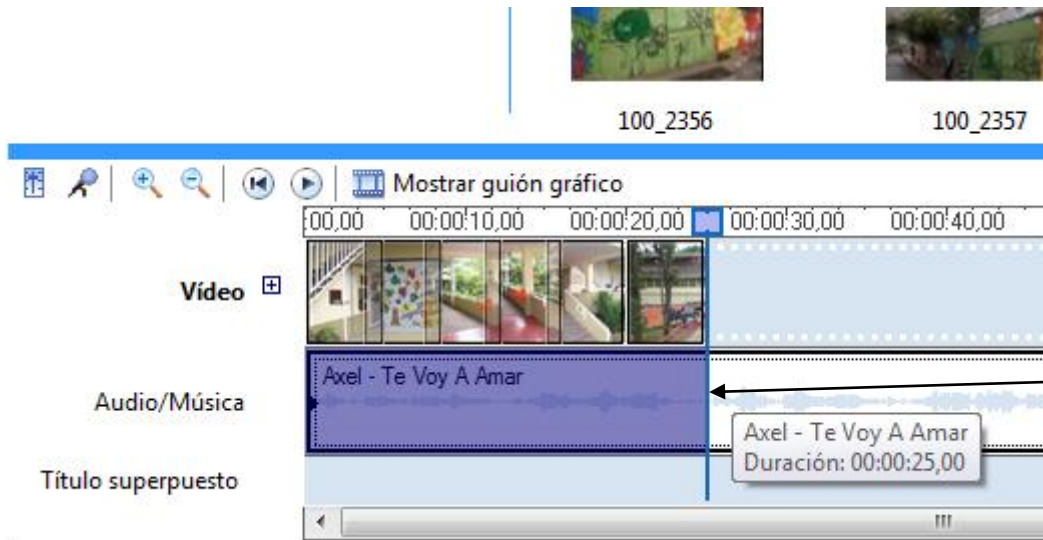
100_2356

100_2357

Mostrar guión gráfico

:00,00 00:00:10,00 00:00:20,00 00:00:30,00 00:00:40,00

Vídeo

Audio/Música

Axel - Te Voy A Amar

Axel - Te Voy A Amar
Duración: 00:00:25,00

Título superpuesto